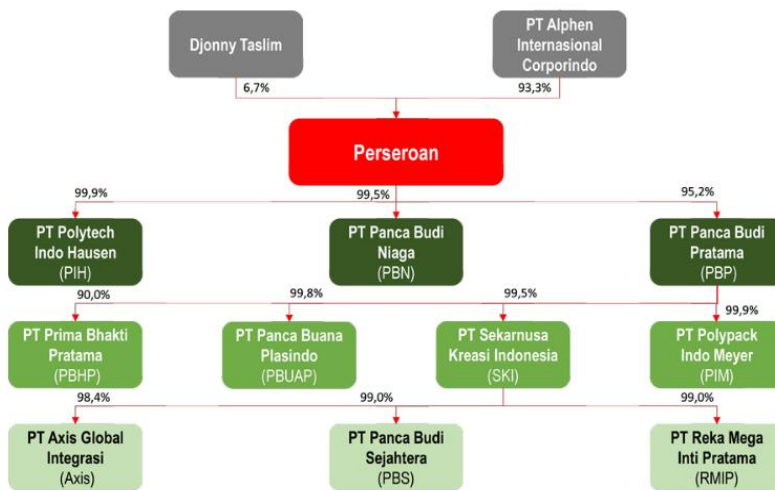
Djonny Taslim

PT Alphen Internasional Corporindo

6,7%

93,3%

Perseroan

99,9%

99,5%

95,2%

PT Polytech Indo Hausen (PIH)

PT Panca Budi Niaga (PBN)

PT Panca Budi Pratama (PBP)

90,0%

99,8%

99,5%

99,9%

PT Prima Bhakti Pratama (PBHP)

PT Panca Buana Plasindo (PBUAP)

PT Sekarnusa Kreasi Indonesia (SKI)

PT Polypack Indo Meyer (PIM)

98,4%

99,0%

99,0%

PT Axis Global Integrasi (Axis)

PT Panca Budi Sejahtera (PBS)

PT Reka Mega Inti Pratama (RMIP)